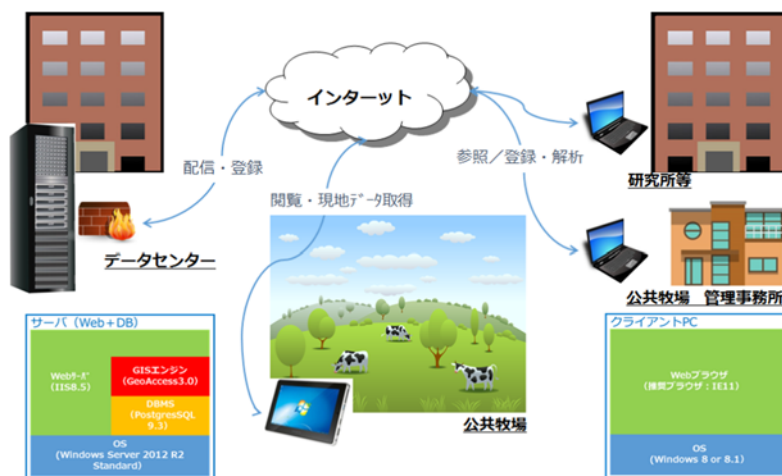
インターネット

配信・登録

参照／登録・解析

研究所等

閲覧・現地データ取得

データセンター

公共牧場　管理事務所

サーバ（Web＋DB）

Webサーバ
(IIS8.5)

GISエンジン
(GeoAccess3.0)

DBMS
(PostgresSQL
9.3)

OS
(Windows Server 2012 R2
Standard)

公共牧場

クライアントPC

Webブラウザ
(推奨ブラウザ：IE11)

OS
(Windows 8 or 8.1)